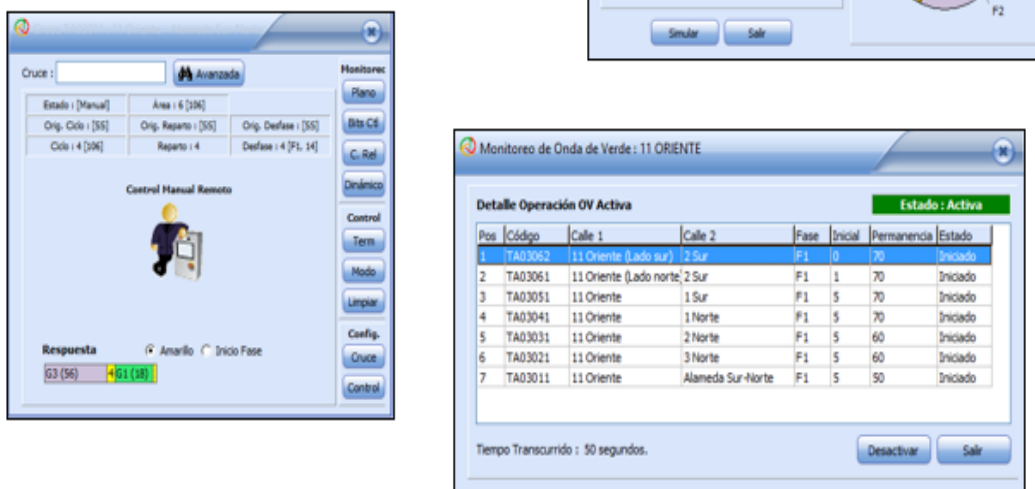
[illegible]

Cruce :

Avanzada

Monitoreo

Plano

Bits CS

C. Rel

Dinámico

Control

Term

Modo

Limpiar

Config.

Cruce

Control

| Estado : [Manual] | Area : 6 [106] | |
|---|---|---|
| Orig. Ciclo : [55] | Orig. Reparto : [55] | Orig. Desfase : [55] |
| Ciclo : 4 [106] | Reparto : 4 | Desfase : 4 [F1, 14] |

Control Manual Remoto

Respuesta

Amarillo Inicio Fase

G3 (56) 4 G1 (18)

Simular Salir

F2

Monitoreo de Onda de Verde : 11 ORIENTE

Detalle Operación OV Activa

Estado : Activa

| Pos | Código | Calle 1 | Calle 2 | Fase | Inicial | Permanencia | Estado |
|---|---|---|---|---|---|---|---|
| 1 | TA03062 | 11 Oriente (Lado sur) | 2 Sur | F1 | 0 | 70 | Iniciado |
| 2 | TA03061 | 11 Oriente (Lado norte | 2 Sur | F1 | 1 | 70 | Iniciado |
| 3 | TA03051 | 11 Oriente | 1 Sur | F1 | 5 | 70 | Iniciado |
| 4 | TA03041 | 11 Oriente | 1 Norte | F1 | 5 | 70 | Iniciado |
| 5 | TA03031 | 11 Oriente | 2 Norte | F1 | 5 | 60 | Iniciado |
| 6 | TA03021 | 11 Oriente | 3 Norte | F1 | 5 | 60 | Iniciado |
| 7 | TA03011 | 11 Oriente | Alameda Sur-Norte | F1 | 5 | 50 | Iniciado |

Tiempo Transcurrido : 50 segundos.

Desactivar Salir